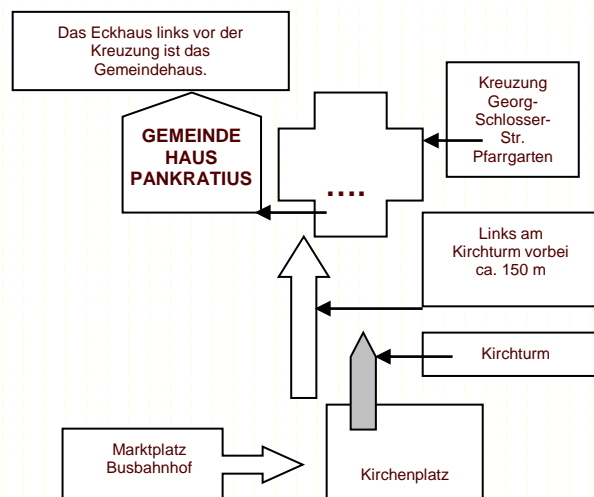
Das Eckhaus links vor der Kreuzung ist das Gemeindehaus.

GEMEINDE HAUS PANKRATIUS

....

Kreuzung Georg-Schlosser-Str. Pfarrgarten

Links am Kirchturm vorbei ca. 150 m

Kirchturm

Marktplatz Busbahnhof

Kirchenplatz